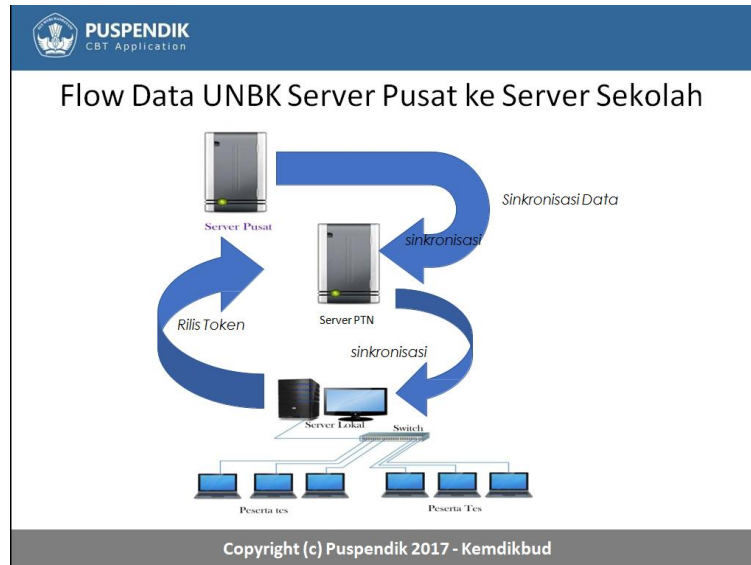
PUSPENDIK
CBT Application

Flow Data UNBK Server Pusat ke Server Sekolah

Sinkronisasi Data

Server Pusat

sinkronisasi

Rilis Token

Server PTN

sinkronisasi

Server Lokal

Switch

Peserta tes

Peserta Tes

Copyright (c) Puspendik 2017 - Kemdikbud